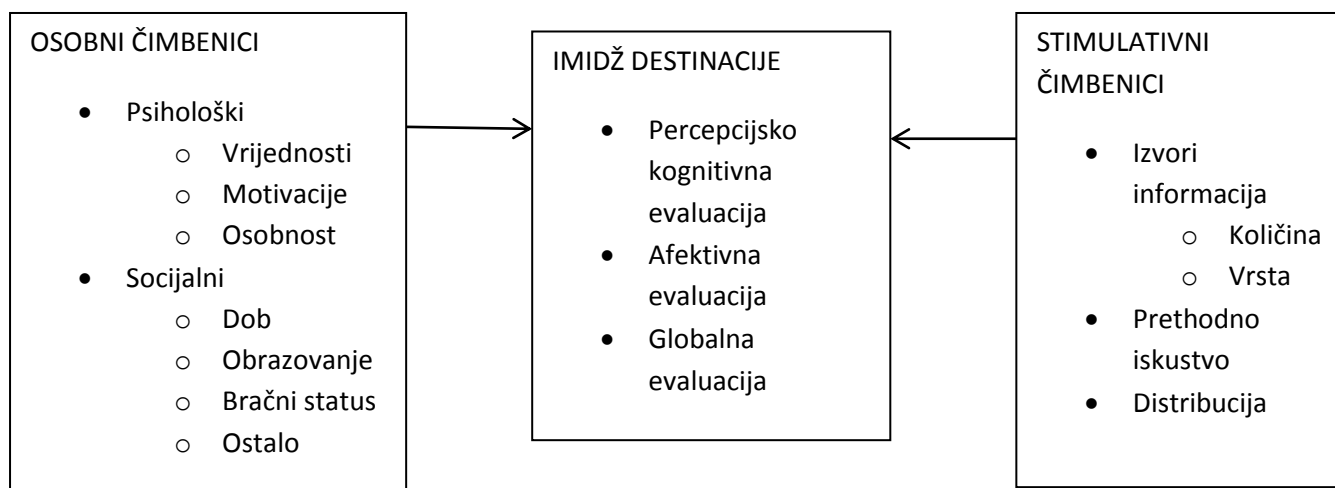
OSOBNI ČIMBENICI

- Psihološki
  - Vrijednosti
  - Motivacije
  - Osobnost
- Socijalni
  - Dob
  - Obrazovanje
  - Bračni status
  - Ostalo

IMIDŽ DESTINACIJE

- Percepcijsko kognitivna evaluacija
- Afektivna evaluacija
- Globalna evaluacija

STIMULATIVNI ČIMBENICI

- Izvori informacija
  - Količina
  - Vrsta
- Prethodno iskustvo
- Distribucija